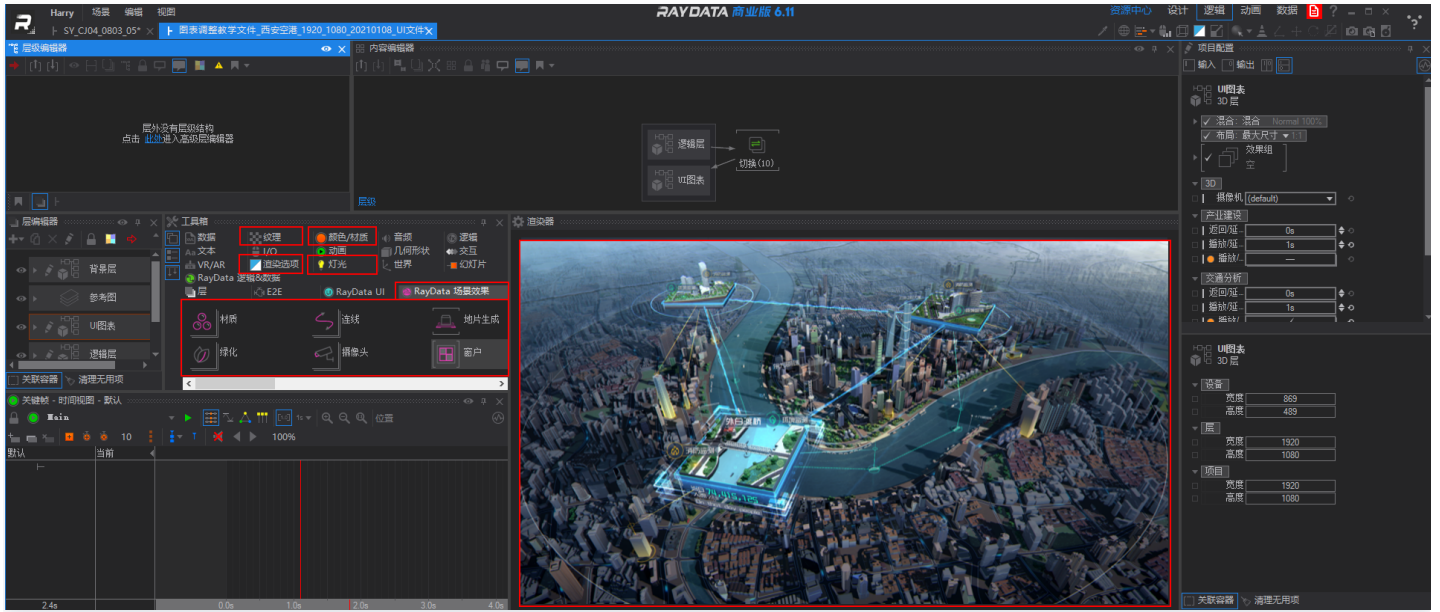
Harry 场景 编辑 视图
SY_CJ04_0803_05* 图表调整数字文件_西安空港_1920_1080_20210108_UI文件
RAYDATA 商业版 6.11
资源中心 设计 逻辑 动画 数据

层级编辑器
层外没有层级结构
点击 此处进入高级层编辑器

内容编辑器
逻辑层
UI图表
切换(10)
层级

项目配置
输入 输出
UI图表
3D 层
混合：混合 Normal 100%
布局：最大尺寸 1:1
效果组
空
3D
摄像机 (default)
产业建设
返回/延... 0s
播放/延... 1s
播放/...
交通分析
返回/延... 0s
播放/延... 1s
播放/...

UI图表
3D 层
设备
宽度 869
高度 489
层
宽度 1920
高度 1080
项目
宽度 1920
高度 1080
关联容器 清理无用项

层编辑器
背景层
参考图
UI图表
逻辑层
关联容器 清理无用项

工具箱
数据 纹理 颜色/材质 音频 逻辑
文本 I/O 动画 几何形状 交互
VR/AR 渲染选项 灯光 世界 幻灯片
RayData 逻辑&数据
层 E2E RayData UI RayData 场景效果
材质 连线 地片生成
绿化 摄像头 窗户

渲染器

关键帧 - 时间视图 - 默认
Main
10 100% 位置
默认 当前
2.4s 0.0s 1.0s 2.0s 3.0s 4.0s